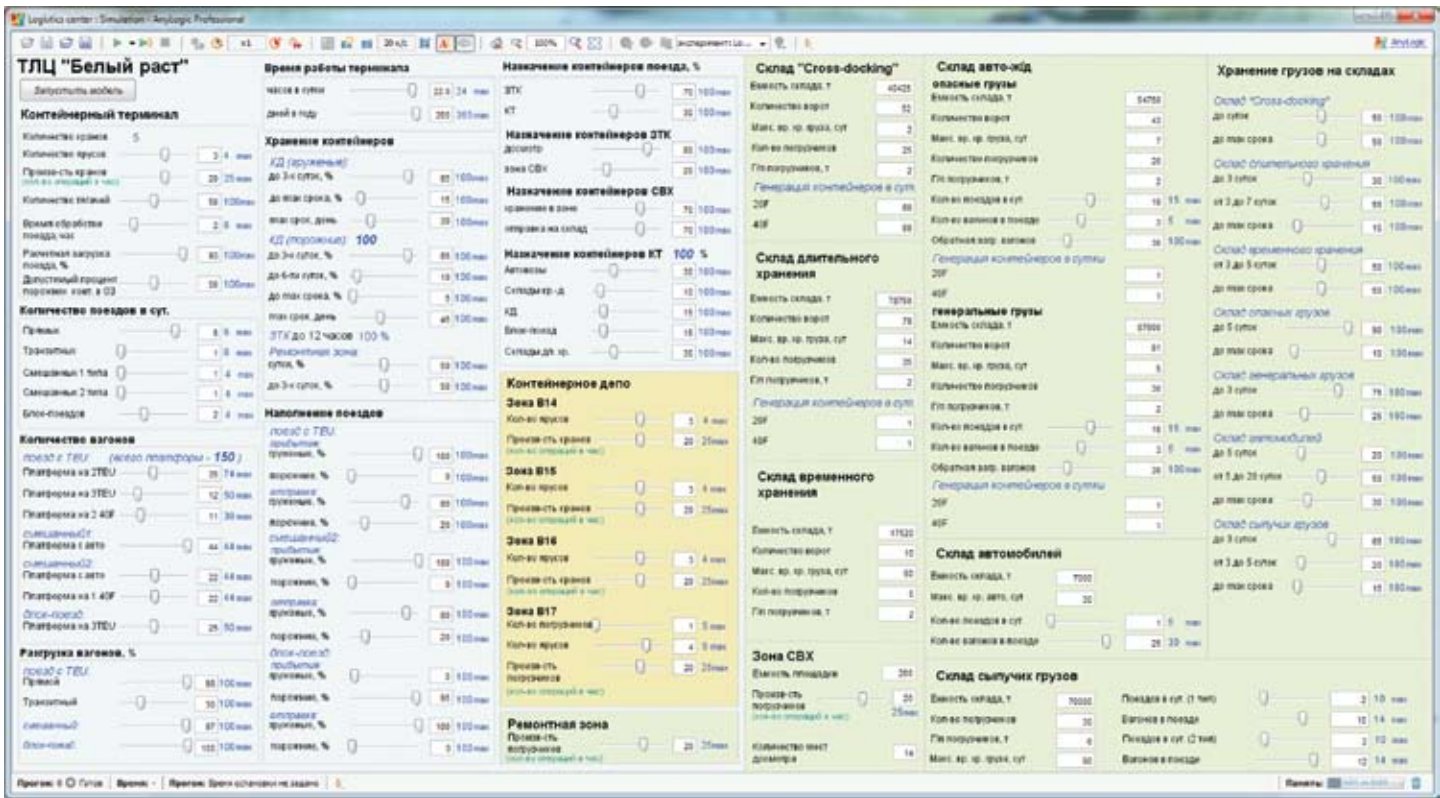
Logistics center : Simulation - AnyLogic Professional

ТЛЦ "Белый раст"

Запустить модель

Контейнерный терминал

Количество кранов 5
Количество ярусов 3 4
Произв-сть кранов 20 25
Количество тягачей 59 100
Время обработки поезда, час 2 8
Расчетная загрузка поезда, % 93 100
Допустимый процент порожних конт. в ОЗ 38 100

Количество поездов в сут.
Прямых 6 6
Транзитных 1 6
Смешанных 1 типа 1 4
Смешанных 2 типа 1 4
Блок-поездов 2 4

Количество вагонов
поезд с TEU (всего платформ - 150)
Платформа на 2TEU 26 74
Платформа на 3TEU 12 50
Платформа на 2 40F 11 38
смешанный1
Платформа с авто 44 64
смешанный2
Платформа с авто 22 44
Платформа на 1 40F 22 44
блок-поезд
Платформа на 3TEU 25 50

Разгрузка вагонов, %
поезд с TEU
Прямой 88 100
Транзитный 50 100
смешанный 87 100
блок-поезд 100 100

Время работы терминала
часов в сутки 22 24
дней в году 365 365

Хранение контейнеров
КД (груженые)
до 3-х суток, % 85 100
до max срока, % 15 100
max срок, день 20 100
КД (порожние) 100
до 3-х суток, % 85 100
до 6-ти суток, % 10 100
до max срока, % 5 100
max срок, день 45 100
ЗТК до 12 часов 100 %
Ремонтная зона
сутки, % 50 100
до 3-х суток, % 50 100

Наполнение поездов
поезд с TEU
прибытие
груженые, % 100 100
порожние, % 0 100
отправка
груженые, % 85 100
порожние, % 20 100
смешанный2
прибытие
груженые, % 100 100
порожние, % 0 100
отправка
груженые, % 80 100
порожние, % 20 100
блок-поезд
прибытие
груженые, % 0 100
порожние, % 80 100
отправка
груженые, % 100 100
порожние, % 0 100

Назначение контейнеров поезда, %
ЗТК 70 100
КТ 30 100

Назначение контейнеров ЗТК
досмотр 80 100
зона СВХ 20 100

Назначение контейнеров СВХ
хранение в зоне 70 100
отправка на склад 70 100

Назначение контейнеров КТ 100 %
Автовозы 30 100
Склады кр.-д. 10 100
КД 15 100
Блок-поезд 10 100
Склады дл. хр. 35 100

Контейнерное депо
Зона В14
Кол-во ярусов 3 4
Произв-сть кранов 20 25
(кол-во операций в час)
Зона В15
Кол-во ярусов 3 4
Произв-сть кранов 20 25
(кол-во операций в час)
Зона В16
Кол-во ярусов 3 4
Произв-сть кранов 20 25
(кол-во операций в час)
Зона В17
Кол-во погрузчиков 1 5
Кол-во ярусов 4 5
Произв-сть погрузчиков 20 25
(кол-во операций в час)

Ремонтная зона
Произв-сть погрузчиков 20 25
(кол-во операций в час)

Склад "Cross-docking"
Емкость склада, т 40425
Количество ворот 52
Макс. вр. хр. груза, сут 2
Кол-во погрузчиков 25
Г/п погрузчиков, т 2
Генерация контейнеров в сут.
20F 69
40F 69

Склад длительного хранения
Емкость склада, т 78750
Количество ворот 78
Макс. вр. хр. груза, сут 14
Кол-во погрузчиков 35
Г/п погрузчиков, т 2
Генерация контейнеров в сут.
20F 1
40F 1

Склад временного хранения
Емкость склада, т 47520
Количество ворот 10
Макс. вр. хр. груза, сут 60
Кол-во погрузчиков 5
Г/п погрузчиков, т 2

Зона СВХ
Емкость площадки 260
Произв-сть погрузчиков 20 25
(кол-во операций в час)
Количество мест досмотра 14

Склад авто-ж/д
опасные грузы
Емкость склада, т 54750
Количество ворот 43
Макс. вр. хр. груза, сут 7
Количество погрузчиков 20
Г/п погрузчиков, т 2
Кол-во поездов в сут 10 15
Кол-во вагонов в поезде 3 5
Обратная загр. вагонов 35 100
Генерация контейнеров в сутки
20F 1
40F 1
генеральные грузы
Емкость склада, т 67500
Количество ворот 61
Макс. вр. хр. груза, сут 5
Количество погрузчиков 30
Г/п погрузчиков, т 2
Кол-во поездов в сут 10 15
Кол-во вагонов в поезде 3 5
Обратная загр. вагонов 35 100
Генерация контейнеров в сутки
20F 1
40F 1

Склад автомобилей
Емкость склада, т 7000
Макс. вр. хр. авто, сут 30
Кол-во поездов в сут 1 5
Кол-во вагонов в поезде 25 30

Хранение грузов на складах
Склад "Cross-docking"
до суток 50 100
до max срока 50 100
Склад длительного хранения
до 3 суток 20 100
от 3 до 7 суток 65 100
до max срока 15 100
Склад временного хранения
от 3 до 5 суток 50 100
до max срока 50 100
Склад опасных грузов
до 5 суток 90 100
до max срока 10 100
Склад генеральных грузов
до 3 суток 75 100
до max срока 25 100
Склад автомобилей
до 5 суток 20 100
от 5 до 20 суток 50 100
до max срока 30 100
Склад сыпучих грузов
до 3 суток 65 100
от 3 до 5 суток 20 100
до max срока 15 100

Склад сыпучих грузов
Емкость склада, т 70000
Кол-во погрузчиков 30
Г/п погрузчиков, т 6
Макс. вр. хр. груза, сут 60
Поездов в сут. (1 тип) 2 10
Вагонов в поезде 10 14
Поездов в сут. (2 тип) 2 10
Вагонов в поезде 12 14

Прогон: 0 Готов | Время: - | Прогон: Время остановки не задано
Память: